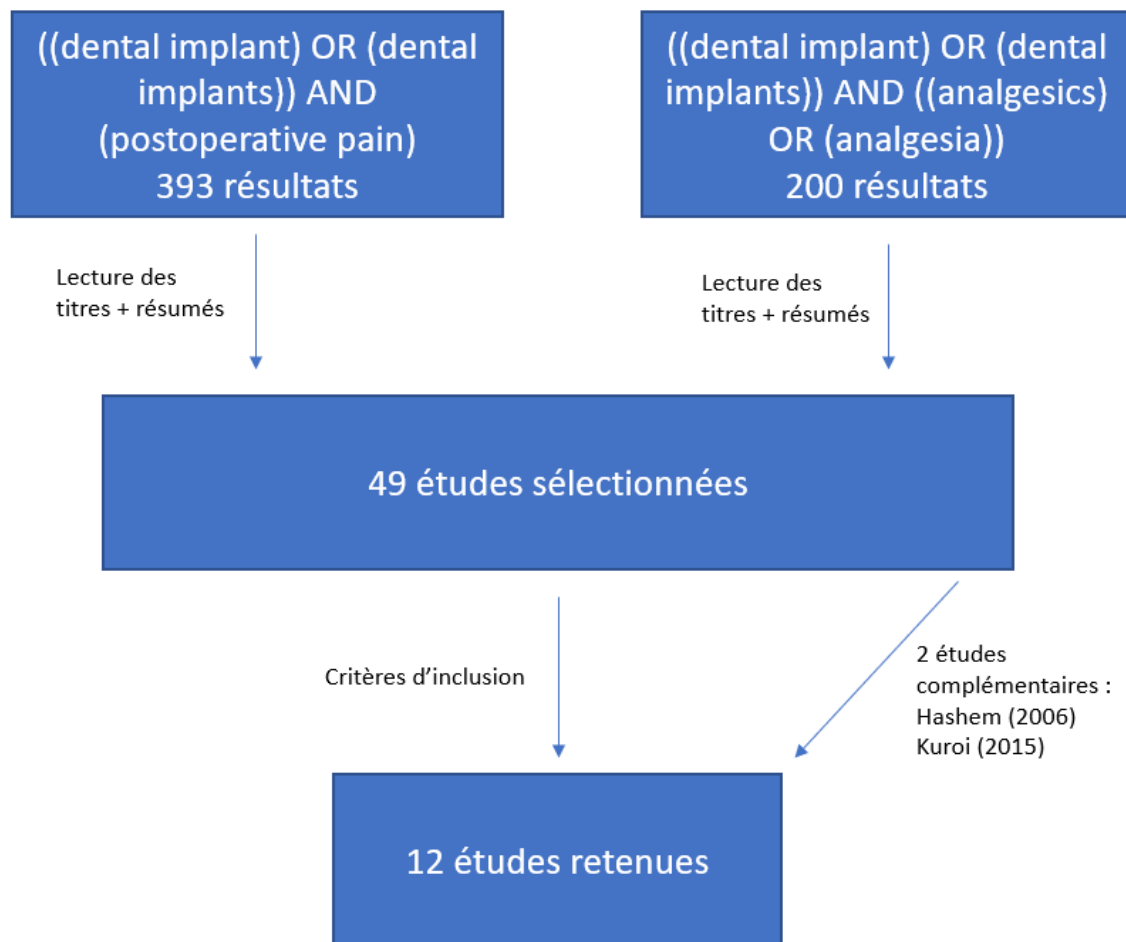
((dental implant) OR (dental implants)) AND (postoperative pain)
393 résultats

((dental implant) OR (dental implants)) AND ((analgesics) OR (analgesia))
200 résultats

Lecture des titres + résumés

Lecture des titres + résumés

49 études sélectionnées

Critères d'inclusion

2 études complémentaires :
Hashem (2006)
Kuroi (2015)

12 études retenues